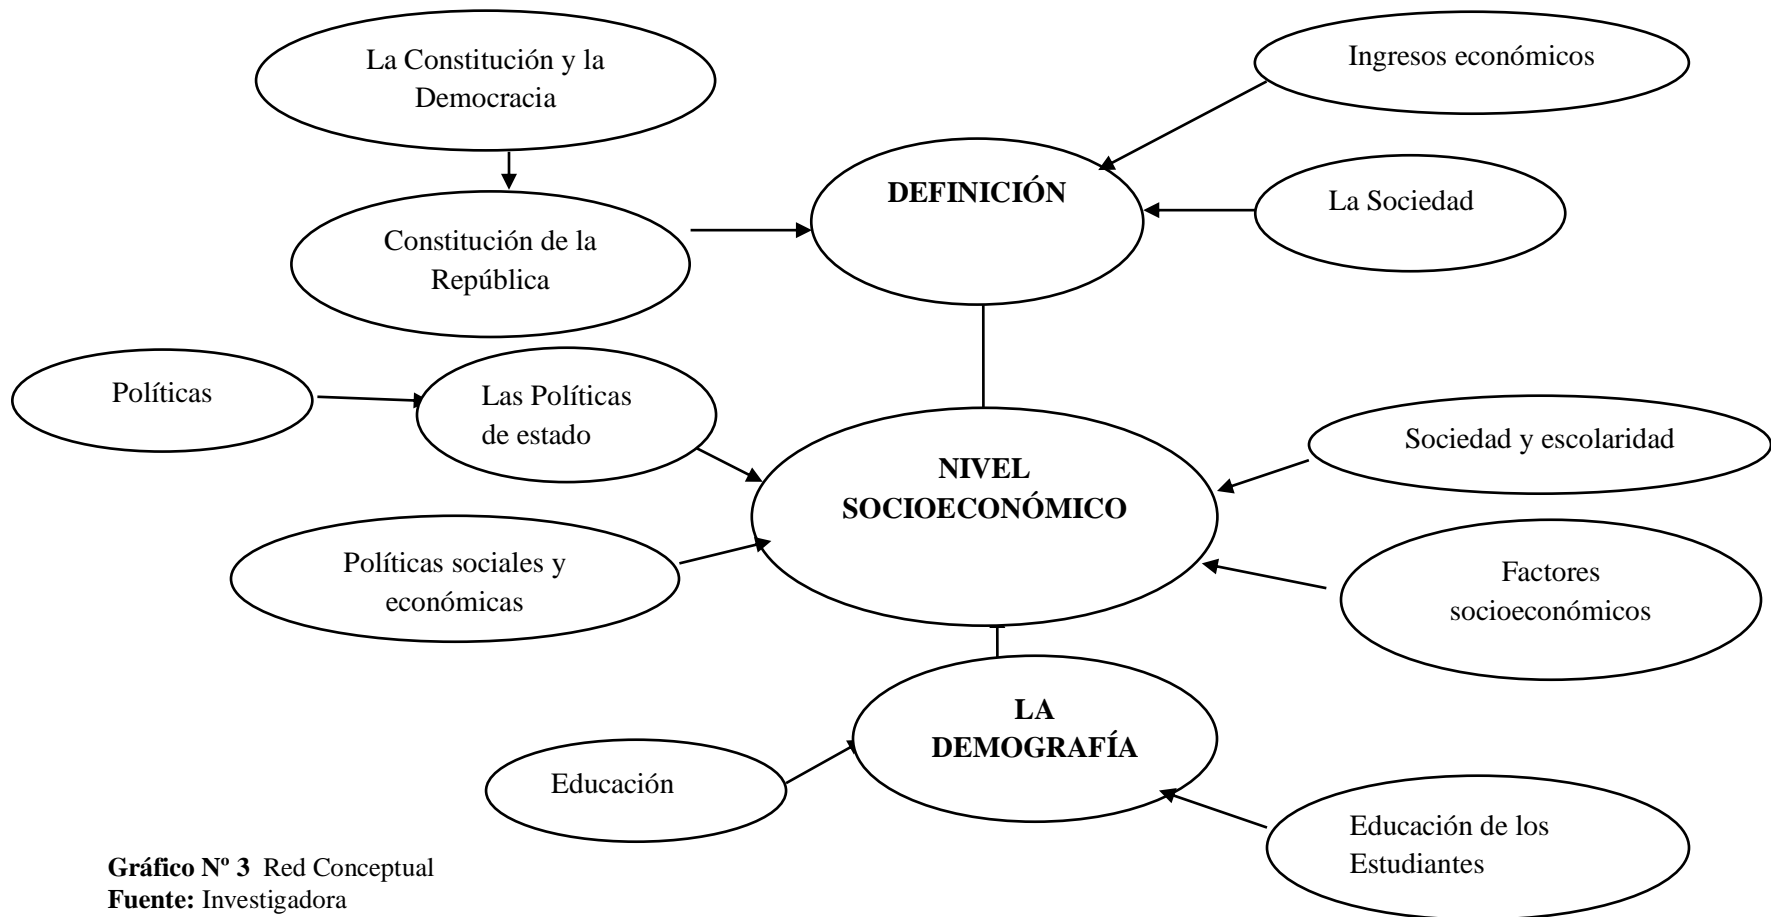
La Constitución y la Democracia

Ingresos económicos

DEFINICIÓN

La Sociedad

Constitución de la República

Políticas

Las Políticas de estado

NIVEL SOCIOECONÓMICO

Sociedad y escolaridad

Políticas sociales y económicas

Factores socioeconómicos

LA DEMOGRAFÍA

Educación

Educación de los Estudiantes

**Gráfico Nº 3** Red Conceptual
**Fuente:** Investigadora